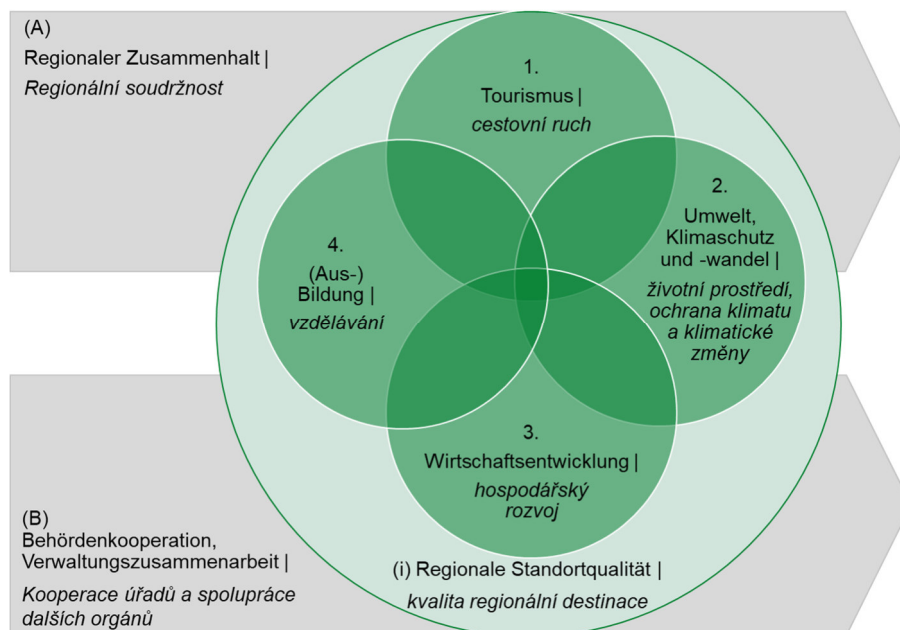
(A)
Regionaler Zusammenhalt |
*Regionální soudržnost*

1.
Tourismus |
*cestovní ruch*

2.
Umwelt, Klimaschutz und -wandel |
*životní prostředí, ochrana klimatu a klimatické změny*

4.
(Aus-) Bildung |
*vzdělávání*

3.
Wirtschaftsentwicklung |
*hospodářský rozvoj*

(B)
Behördenkooperation, Verwaltungszusammenarbeit |
*Kooperace úřadů a spolupráce dalších orgánů*

(i) Regionale Standortqualität |
*kvalita regionální destinace*